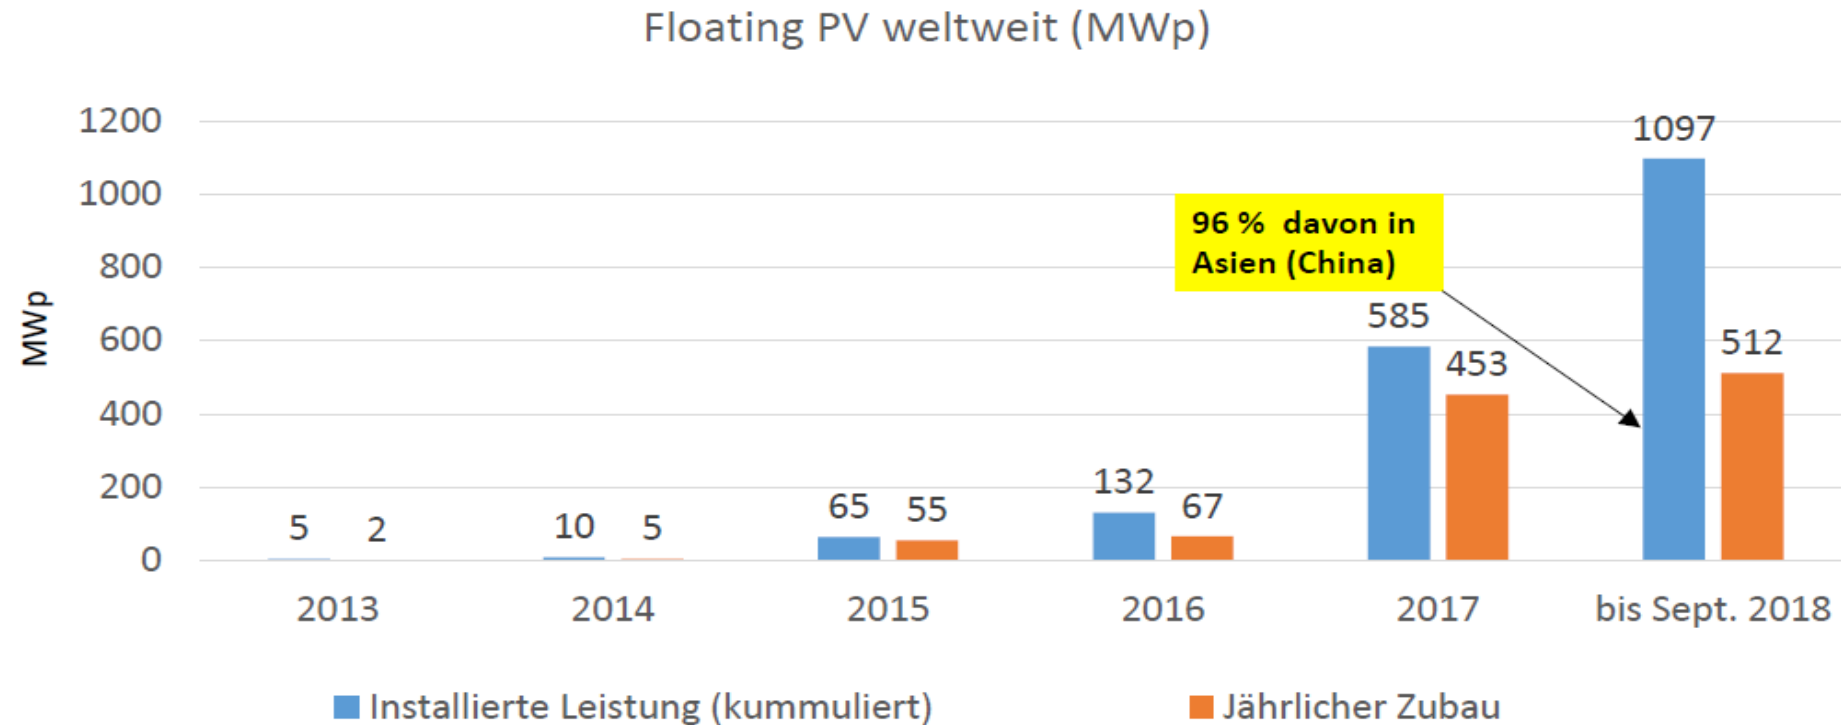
Floating PV weltweit (MWp)

MWp

1200
1000
800
600
400
200
0

96 %  davon in Asien (China)

| | 2013 | 2014 | 2015 | 2016 | 2017 | bis Sept. 2018 |
|---|---|---|---|---|---|---|
| Installierte Leistung (kummuliert) | 5 | 10 | 65 | 132 | 585 | 1097 |
| Jährlicher Zubau | 2 | 5 | 55 | 67 | 453 | 512 |

Installierte Leistung (kummuliert)
Jährlicher Zubau